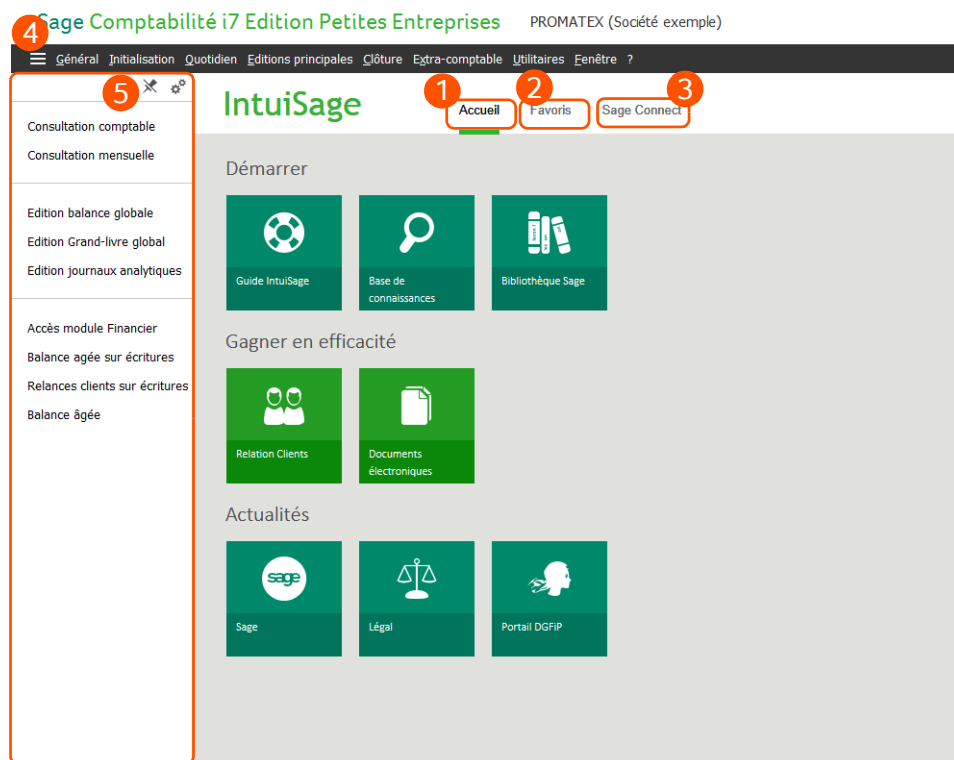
Sage Comptabilité i7 Edition Petites Entreprises PROMATEX (Société exemple)

4

Général Initialisation Quotidien Editions principales Clôture Extra-comptable Utilitaires Fenêtre ?

5

Consultation comptable
Consultation mensuelle

Edition balance globale
Edition Grand-livre global
Edition journaux analytiques

Accès module Financier
Balance agée sur écritures
Relances clients sur écritures
Balance âgée

IntuiSage

1 Accueil
2 Favoris
3 Sage Connect

Démarrer

Guide IntuiSage
Base de connaissances
Bibliothèque Sage

Gagner en efficacité

Relation Clients
Documents électroniques

Actualités

sage
Sage
Légal
Portail DGFiP